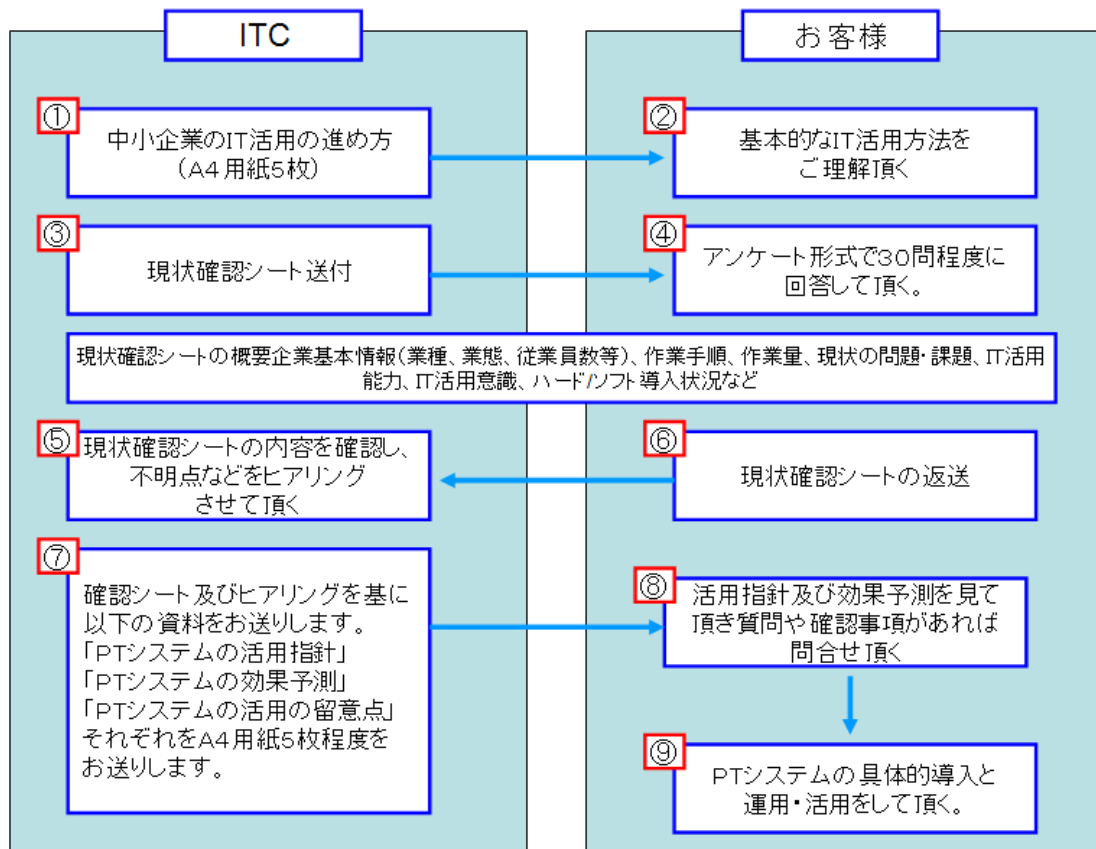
ITC

お客様

①
中小企業のIT活用の進め方
（A4用紙5枚）

②
基本的なIT活用方法を
ご理解頂く

③
現状確認シート送付

④
アンケート形式で30問程度に
回答して頂く。

現状確認シートの概要企業基本情報（業種、業態、従業員数等）、作業手順、作業量、現状の問題・課題、IT活用能力、IT活用意識、ハード/ソフト導入状況など

⑤
現状確認シートの内容を確認し、
不明点などをヒアリング
させて頂く

⑥
現状確認シートの返送

⑦
確認シート及びヒアリングを基に
以下の資料をお送りします。
「PTシステムの活用指針」
「PTシステムの効果予測」
「PTシステムの活用の留意点」
それぞれをA4用紙5枚程度を
お送りします。

⑧
活用指針及び効果予測を見て
頂き質問や確認事項があれば
問合せ頂く

⑨
PTシステムの具体的導入と
運用・活用をして頂く。